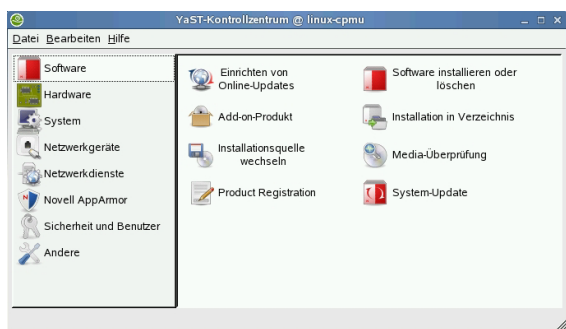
YaST-Kontrollzentrum @ linux-cpmu

Datei Bearbeiten Hilfe

Software
Hardware
System
Netzwerkgeräte
Netzwerkdienste
Novell AppArmor
Sicherheit und Benutzer
Andere

Einrichten von Online-Updates
Software installieren oder löschen
Add-on-Produkt
Installation in Verzeichnis
Installationsquelle wechseln
Media-Überprüfung
Product Registration
System-Update